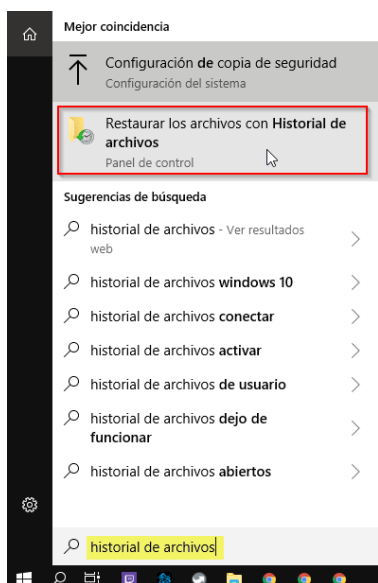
Mejor coincidencia

Configuración de copia de seguridad
Configuración del sistema

Restaurar los archivos con Historial de archivos
Panel de control

Sugerencias de búsqueda

historial de archivos - Ver resultados web

historial de archivos windows 10

historial de archivos conectar

historial de archivos activar

historial de archivos de usuario

historial de archivos dejo de funcionar

historial de archivos abiertos

historial de archivos